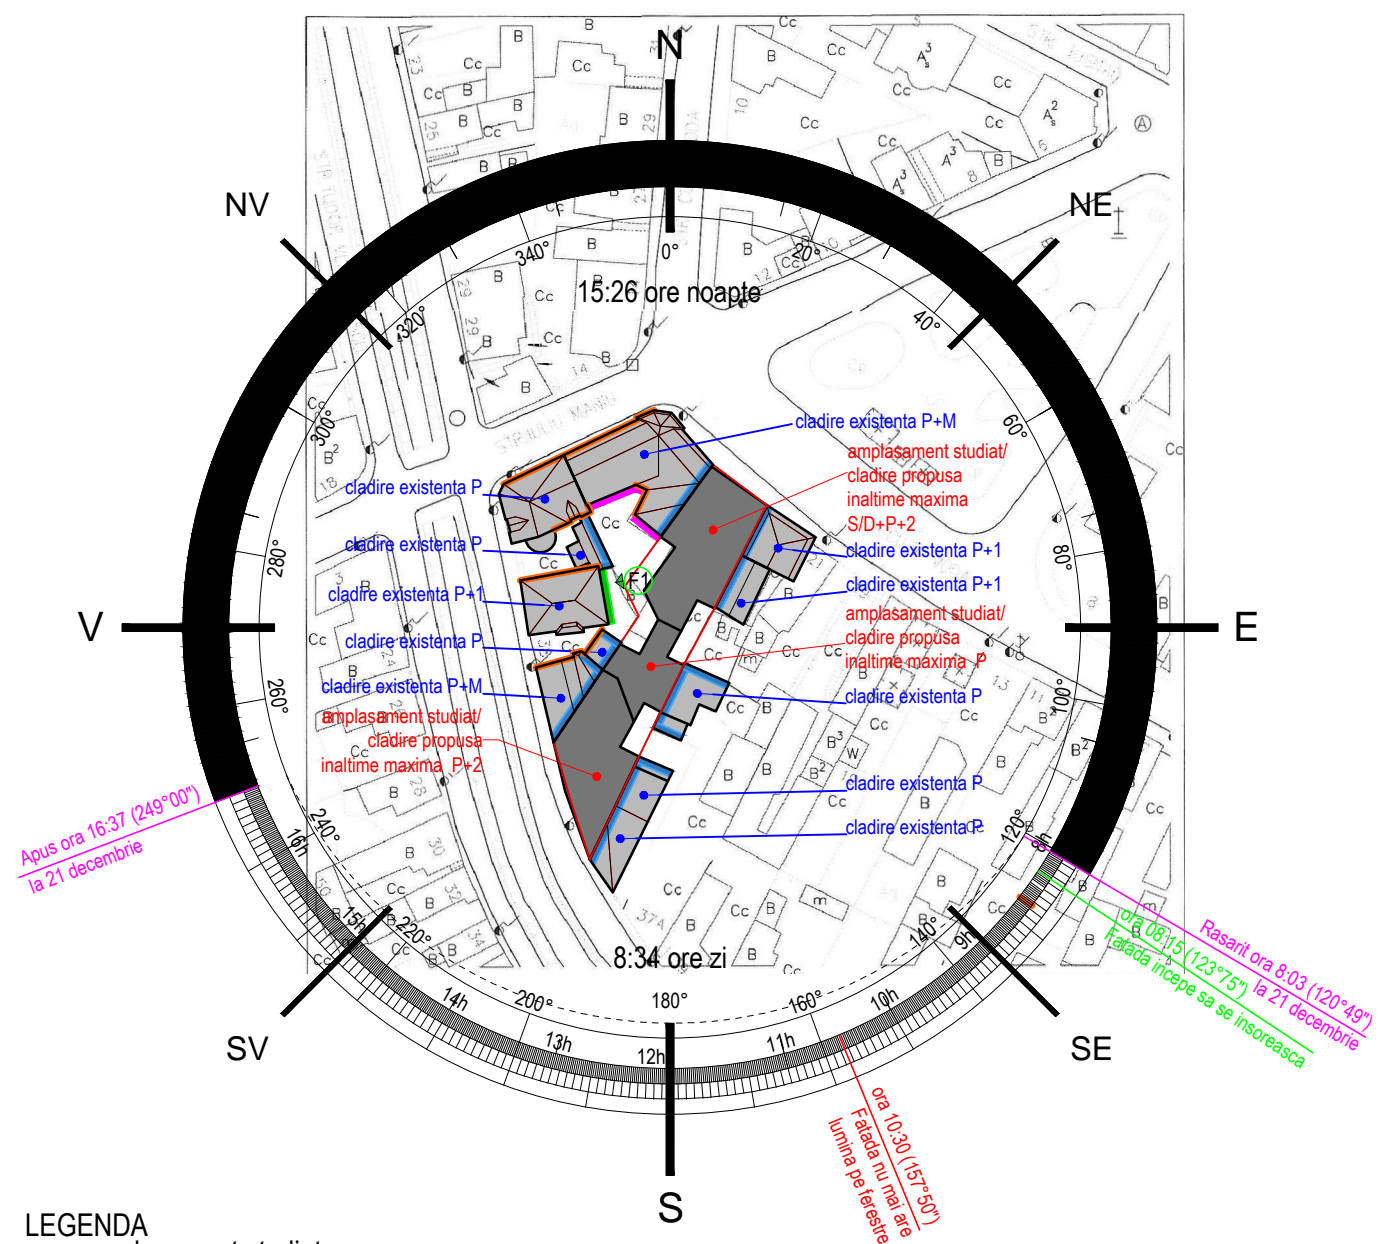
N
NV
NE
V
E
SV
SE
S
0°
20°
40°
60°
80°
100°
120°
140°
160°
180°
200°
220°
240°
260°
280°
300°
320°
340°
15:26 ore noapte
8:34 ore zi
8h
9h
10h
11h
12h
13h
14h
15h
16h
cladire existenta P+M
amplasament studiat/ cladire propusa inaltime maxima S/D+P+2
cladire existenta P
cladire existenta P
cladire existenta P+1
cladire existenta P+1
cladire existenta P+1
amplasament studiat/ cladire propusa inaltime maxima P
cladire existenta P
cladire existenta P
cladire existenta P+M
amplasament studiat/ cladire propusa inaltime maxima P+2
cladire existenta P
cladire existenta P
cladire existenta P
F1
Apus ora 16:37 (249°00") la 21 decembrie
Rasarit ora 8:03 (120°49") la 21 decembrie
ora 08:15 (123°75") Fatada incepe sa se insoreasca
ora 10:30 (157°50") Fatada nu mai are lumina pe ferestre
LEGENDA
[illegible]
B
Cc
A
14
29
10
8
374
m
W
STR. IULIU MANIU